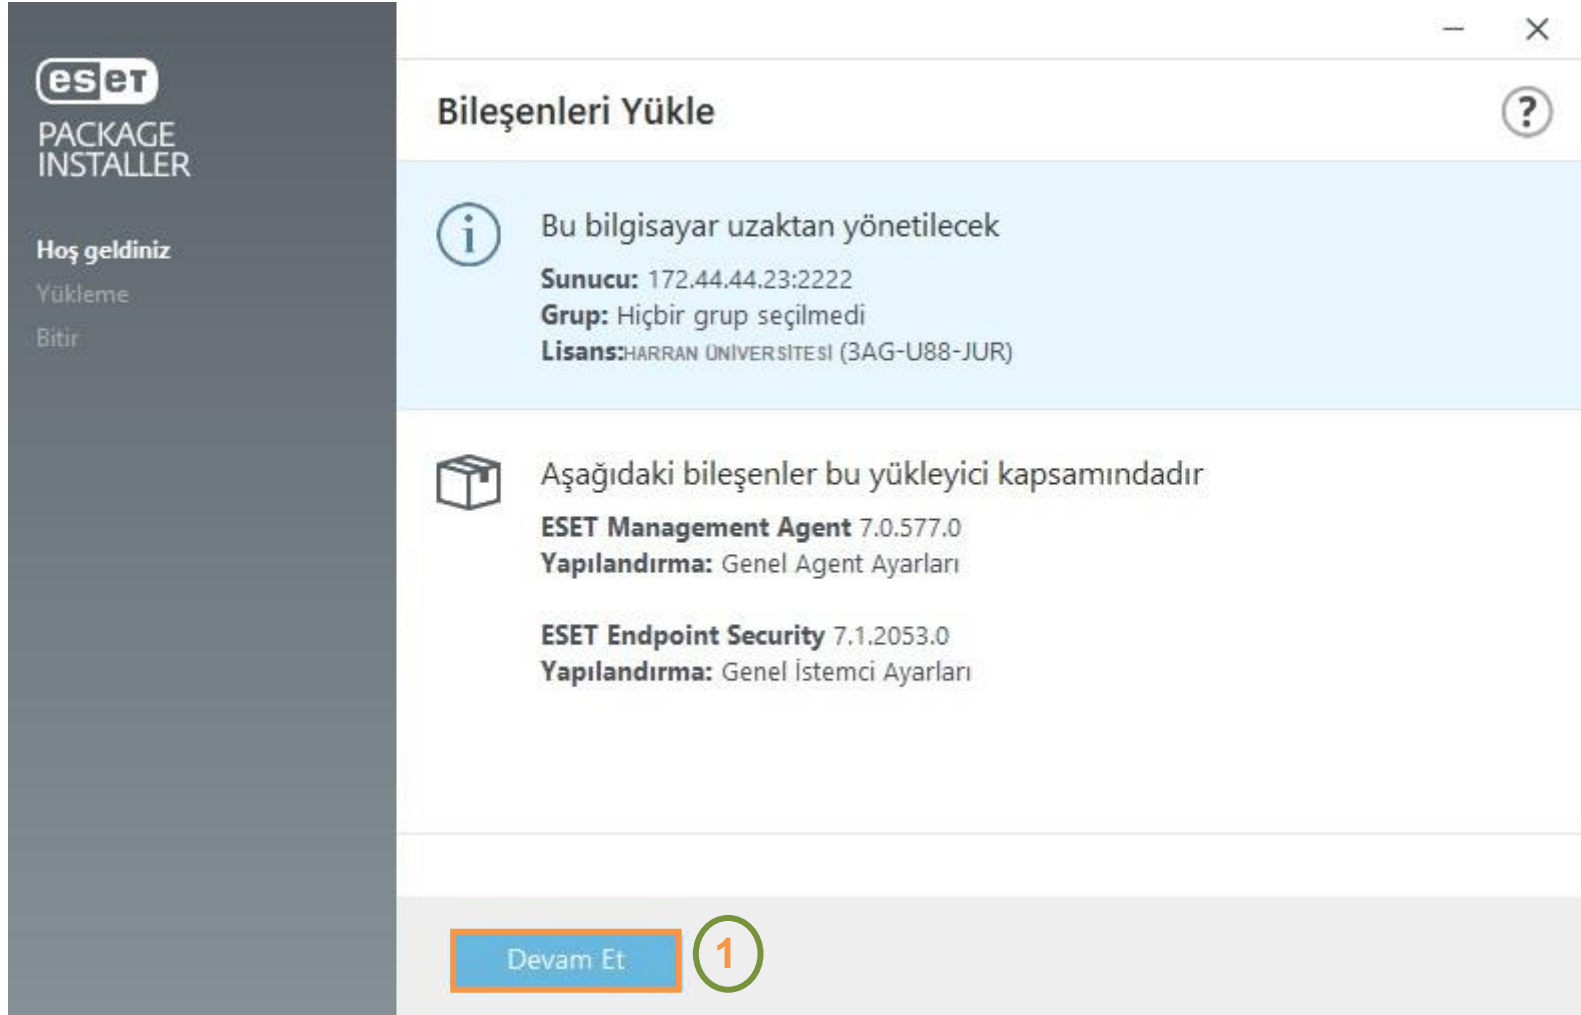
eset
PACKAGE INSTALLER

Hoş geldiniz
Yükleme
Bitir

Bileşenleri Yükle

?

Bu bilgisayar uzaktan yönetilecek
Sunucu: 172.44.44.23:2222
Grup: Hiçbir grup seçilmedi
Lisans: HARRAN ÜNIVERSITESI (3AG-U88-JUR)

Aşağıdaki bileşenler bu yükleyici kapsamındadır
ESET Management Agent 7.0.577.0
Yapılandırma: Genel Agent Ayarları

ESET Endpoint Security 7.1.2053.0
Yapılandırma: Genel İstemci Ayarları

Devam Et
1